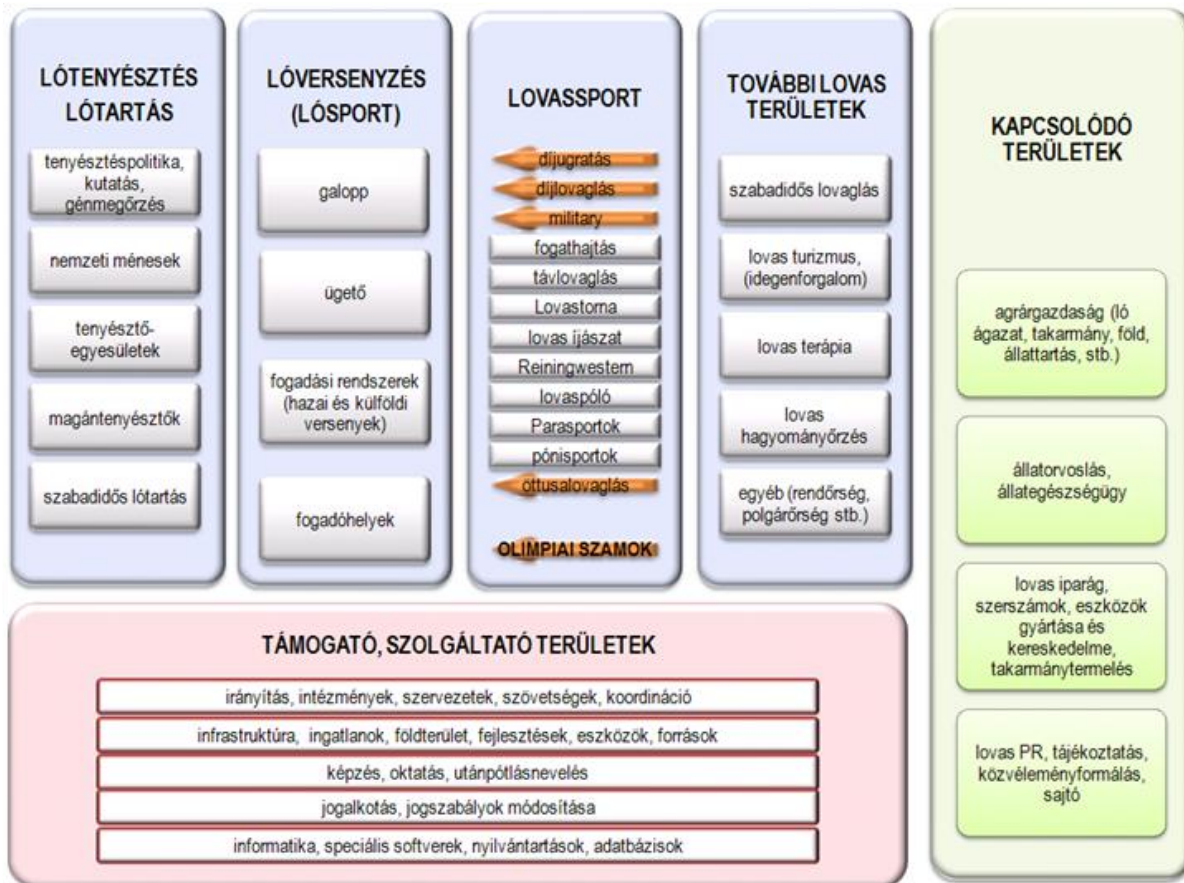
LÓTENYÉSZTÉS LÓTARTÁS

tenyésztéspolitika, kutatás, génmegőrzés

nemzeti ménesek

tenyésztő-egyesületek

magántenyésztők

szabadidős lótartás

LÓVERSENYZÉS (LÓSPORT)

galopp

ügető

fogadási rendszerek (hazai és külföldi versenyek)

fogadóhelyek

LOVASSPORT

díjugratás

díjlovaglás

military

fogathajtás

távlovaglás

Lovastorna

lovas íjászat

Reiningwestern

lovaspóló

Parasportok

pónisportok

öttusalovaglás

OLIMPIAI SZAMOK

TOVÁBBI LOVAS TERÜLETEK

szabadidős lovaglás

lovas turizmus, (idegenforgalom)

lovas terápia

lovas hagyományőrzés

egyéb (rendőrség, polgárőrség stb.)

KAPCSOLÓDÓ TERÜLETEK

agrárgazdaság (ló ágazat, takarmány, föld, állattartás, stb.)

állatorvoslás, állategészségügy

lovas iparág, szerszámok, eszközök gyártása és kereskedelme, takarmánytermelés

lovas PR, tájékoztatás, közvéleményformálás, sajtó

TÁMOGATÓ, SZOLGÁLTATÓ TERÜLETEK

irányítás, intézmények, szervezetek, szövetségek, koordináció

infrastruktúra, ingatlanok, földterület, fejlesztések, eszközök, források

képzés, oktatás, utánpótlásnevelés

jogalkotás, jogszabályok módosítása

informatika, speciális softverek, nyilvántartások, adatbázisok